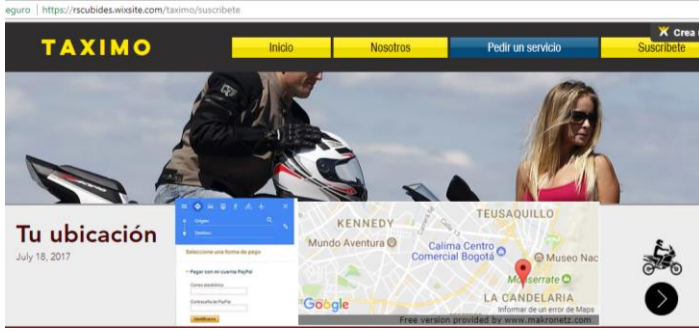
eguro | https://rscubides.wixsite.com/taximo/suscribete

X Crea

TAXIMO

Inicio
Nosotros
Pedir un servicio
Suscríbete

Tu ubicación
July 18, 2017

Origen
Destino

Seleccione una forma de pago

Pagar con mi cuenta PayPal

Correo electrónico
Contraseña de PayPal
Identificarse

KENNEDY
TEUSAQUILLO
Mundo Aventura
Calima Centro Comercial Bogotá
Museo Nac
Monserrate
LA CANDELARIA
Google
Informar de un error de Maps
Free version provided by www.makronetz.com